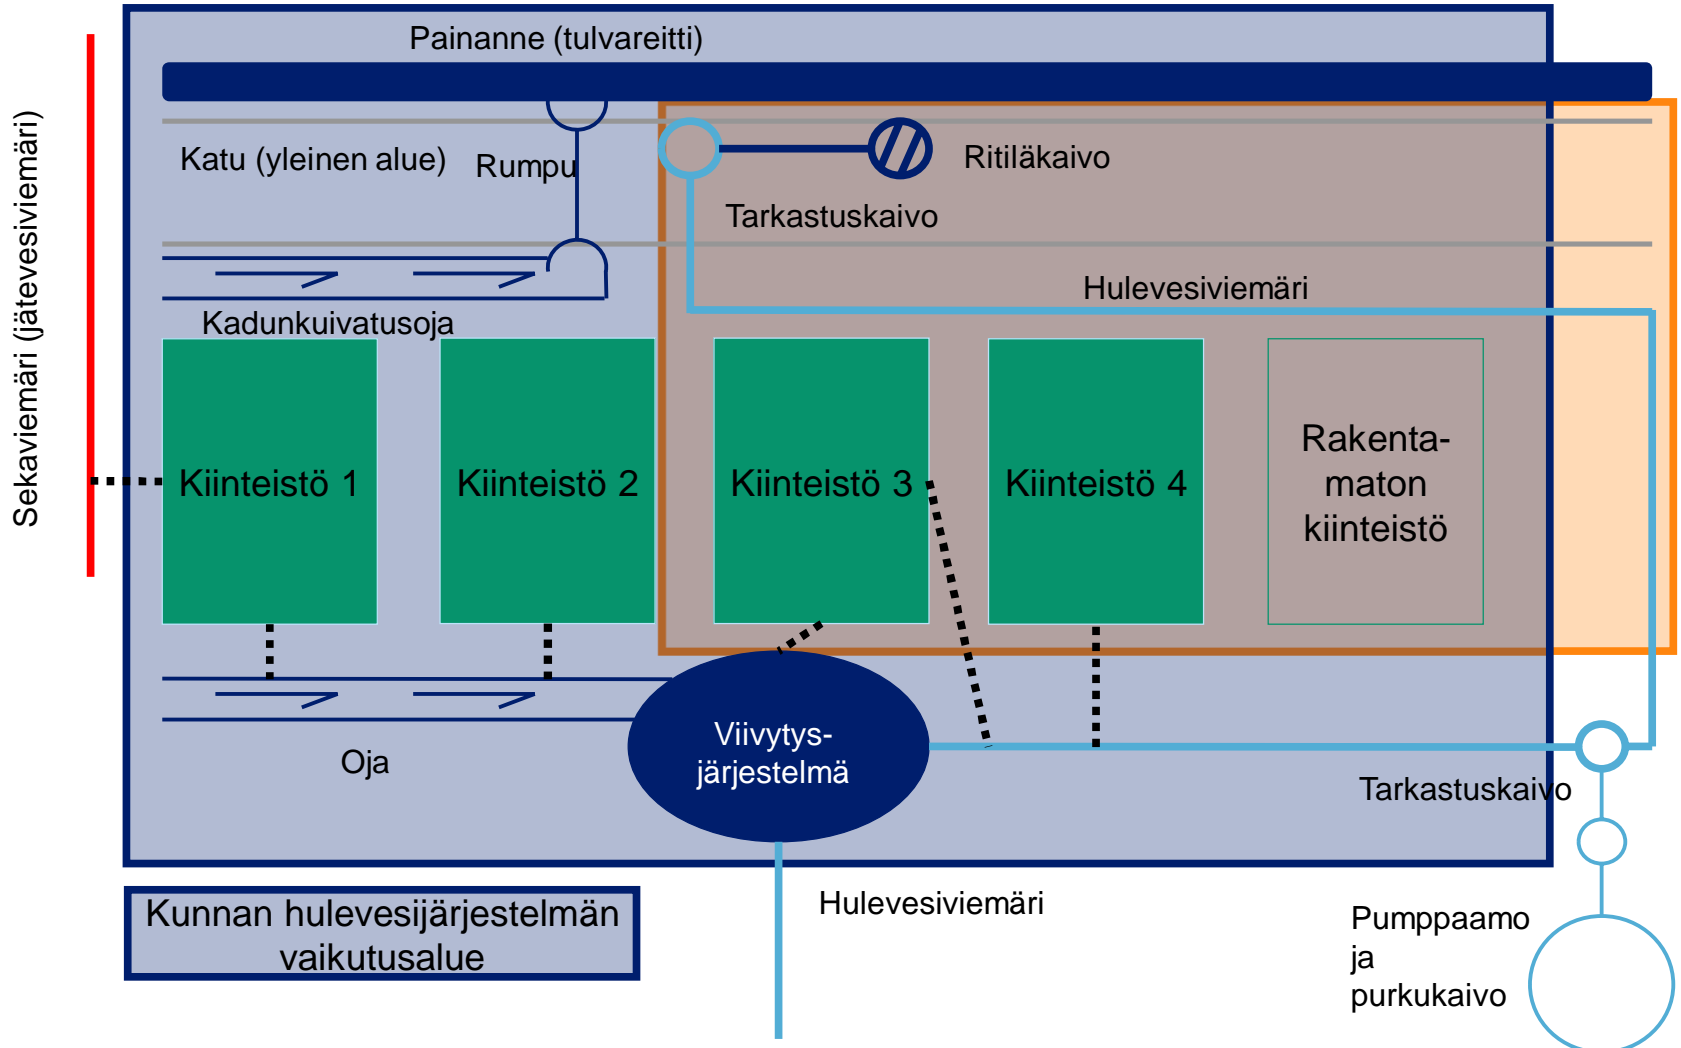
Painanne (tulvareitti)

Sekaviemäri (jätevesiviemäri)

Katu (yleinen alue)

Rumpu

Ritiläkaivo

Tarkastuskaivo

Hulevesiviemäri

Kadunkuivatusoja

Kiinteistö 1

Kiinteistö 2

Kiinteistö 3

Kiinteistö 4

Rakentamaton kiinteistö

Viivytysjärjestelmä

Oja

Tarkastuskaivo

Hulevesiviemäri

Kunnan hulevesijärjestelmän vaikutusalue

Pumppaamo ja purkukaivo